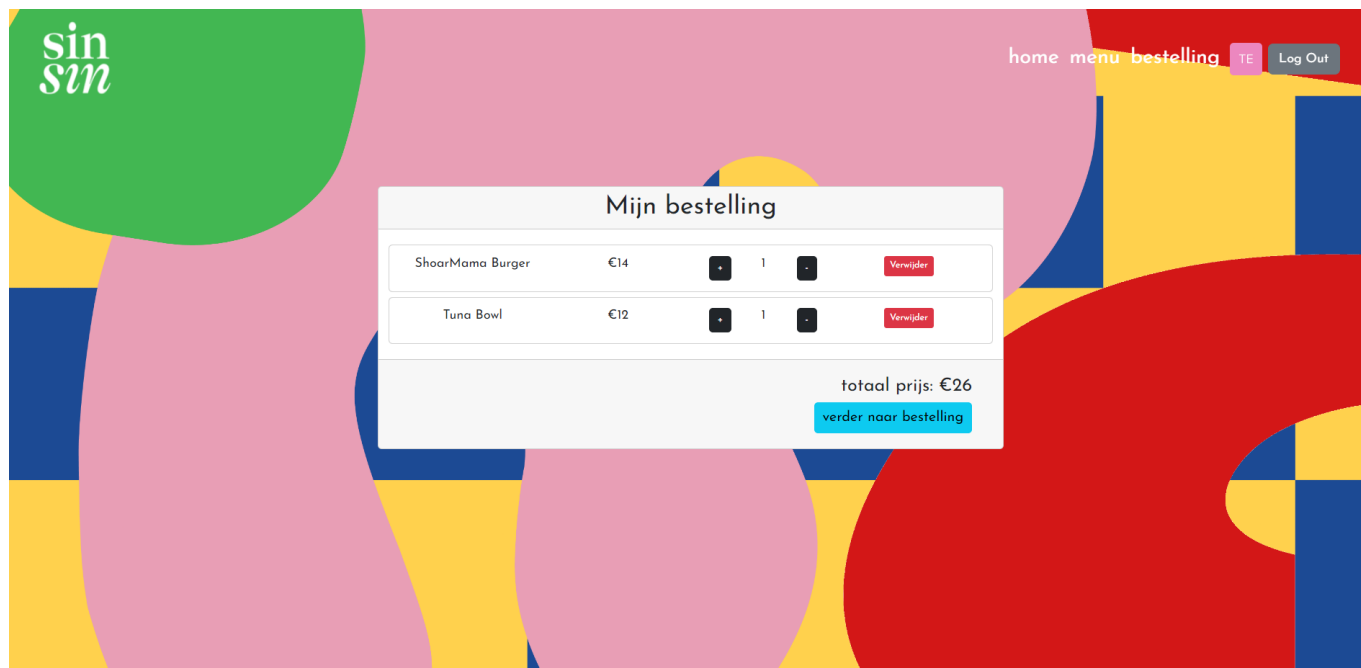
sin
sin

home menu bestelling TE Log Out

Mijn bestelling

| ShoarMama Burger | €14 | + | 1 | - | Verwijder |
|---|---|---|---|---|---|
| Tuna Bowl | €12 | + | 1 | - | Verwijder |

totaal prijs: €26

verder naar bestelling